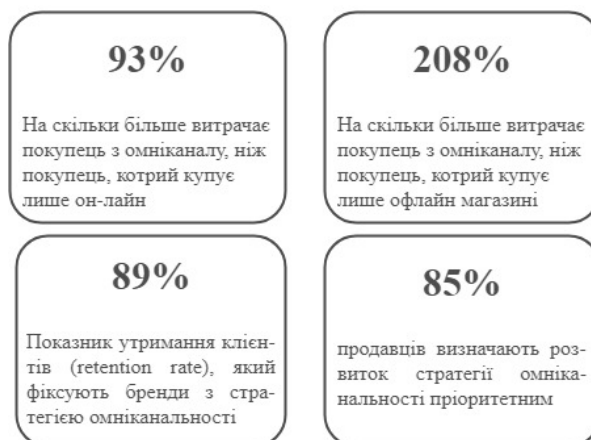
93%

На скільки більше витрачає покупець з омніканалу, ніж покупець, котрий купує лише он-лайн

208%

На скільки більше витрачає покупець з омніканалу, ніж покупець, котрий купує лише офлайн магазині

89%

Показник утримання клієнтів (retention rate), який фіксують бренди з стратегією омніканальності

85%

продавців визначають розвиток стратегії омніканальності пріоритетним